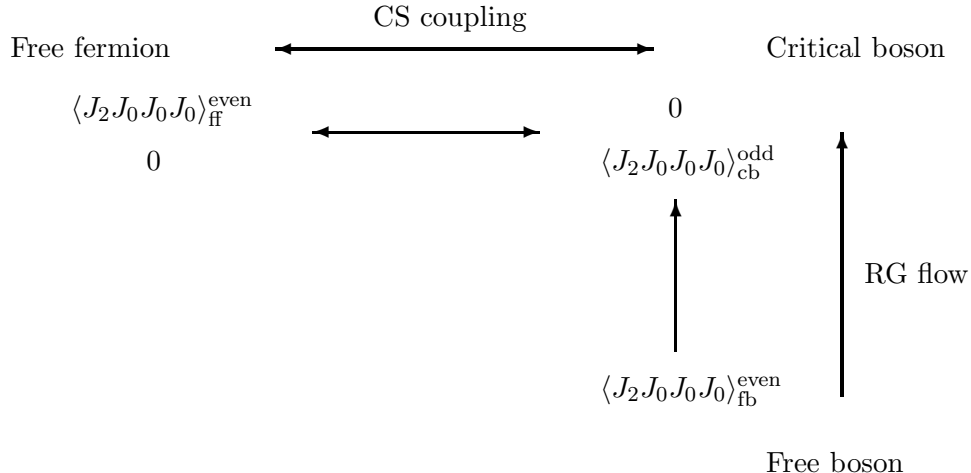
CS coupling

Free fermion

Critical boson

$\langle J_2 J_0 J_0 J_0 \rangle_{\text{ff}}^{\text{even}}$

0

0

$\langle J_2 J_0 J_0 J_0 \rangle_{\text{cb}}^{\text{odd}}$

RG flow

$\langle J_2 J_0 J_0 J_0 \rangle_{\text{fb}}^{\text{even}}$

Free boson